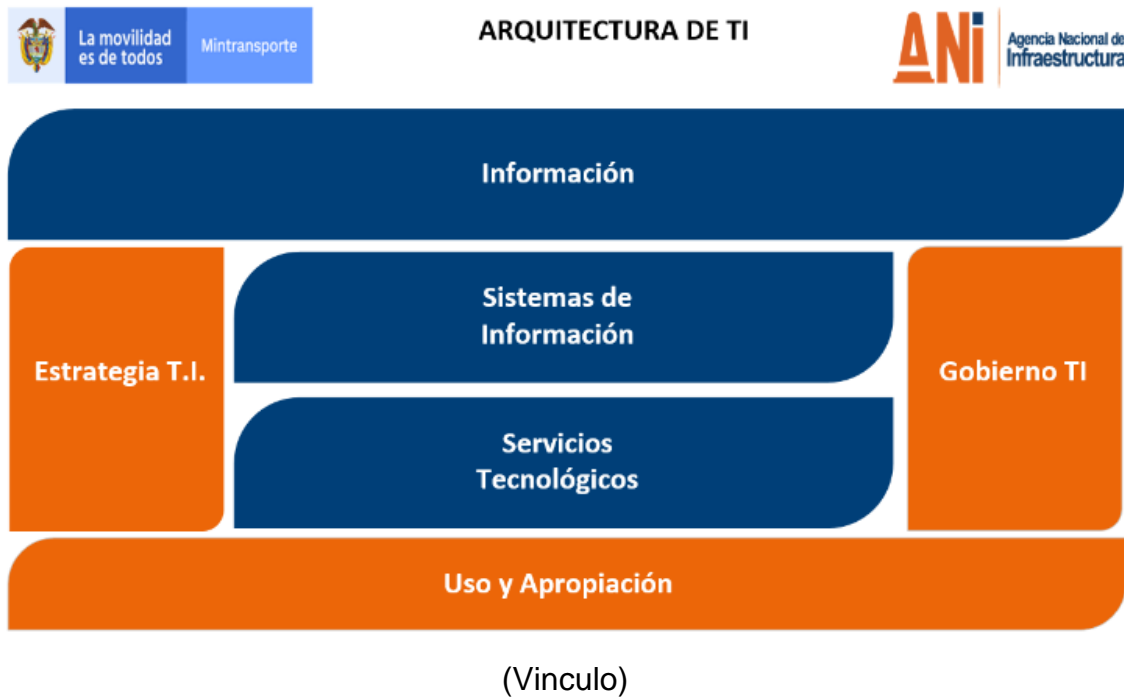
La movilidad es de todos | Mintransporte

ARQUITECTURA DE TI

ANI Agencia Nacional de Infraestructura

Información

Estrategia T.I.

Sistemas de Información

Servicios Tecnológicos

Gobierno TI

Uso y Apropiación

(Vinculo)